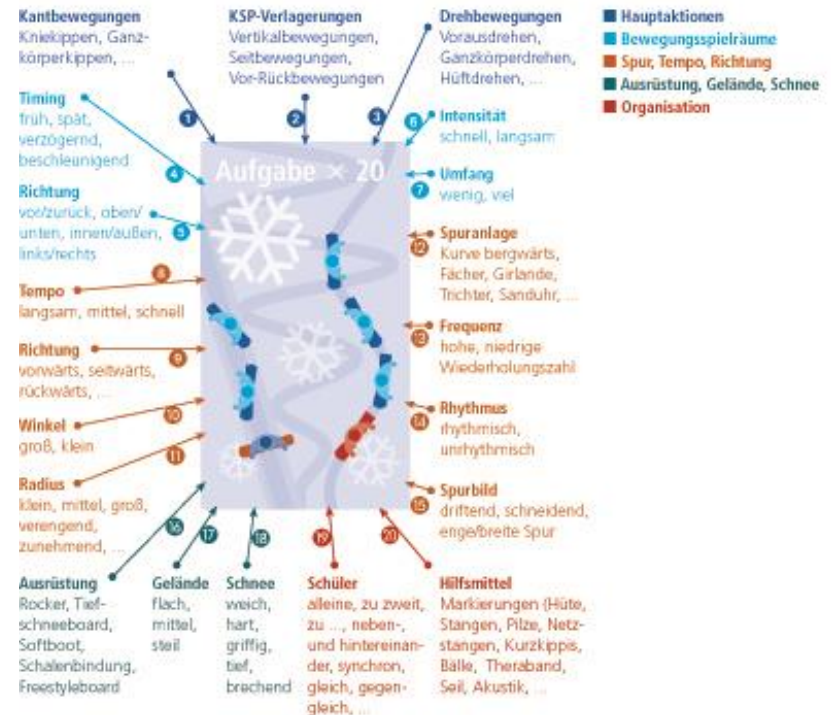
Kantbewegungen
Kniekippen, Ganzkörperkippen, ...

KSP-Verlagerungen
Vertikalbewegungen, Seitbewegungen, Vor-Rückbewegungen

Drehbewegungen
Vorausdrehen, Ganzkörperdrehen, Hüftdrehen, ...

Hauptaktionen
Bewegungsspielräume
Spur, Tempo, Richtung
Ausrüstung, Gelände, Schnee
Organisation

1
2
3

Timing
früh, spät, verzögernd, beschleunigend

4

6
Intensität
schnell, langsam

Aufgabe × 20

Umfang
wenig, viel
7

Richtung
vor/zurück, oben/unten, innen/außen, links/rechts
5

12
Spuranlage
Kurve bergwärts, Fächer, Girlande, Trichter, Sanduhr, ...

8
Tempo
langsam, mittel, schnell

Frequenz
hohe, niedrige Wiederholungszahl
13

Richtung
vorwärts, seitwärts, rückwärts, ...
9

Winkel
groß, klein
10

Rhythmus
rhythmisch, unrhythmisch
14

11
Radius
klein, mittel, groß, verengend, zunehmend, ...

Spurbild
driftend, schneidend, enge/breite Spur
15

16
17
18
19
20

Ausrüstung
Rocker, Tiefschneeboard, Softboot, Schalenbindung, Freestyleboard

Gelände
flach, mittel, steil

Schnee
weich, hart, griffig, tief, brechend

Schüler
alleine, zu zweit, zu ..., neben-, und hintereinander, synchron, gleich, gegengleich, ...

Hilfsmittel
Markierungen (Hüte, Stangen, Pilze, Netzstangen, Kurzkippis, Bälle, Theraband, Seil, Akustik, ...